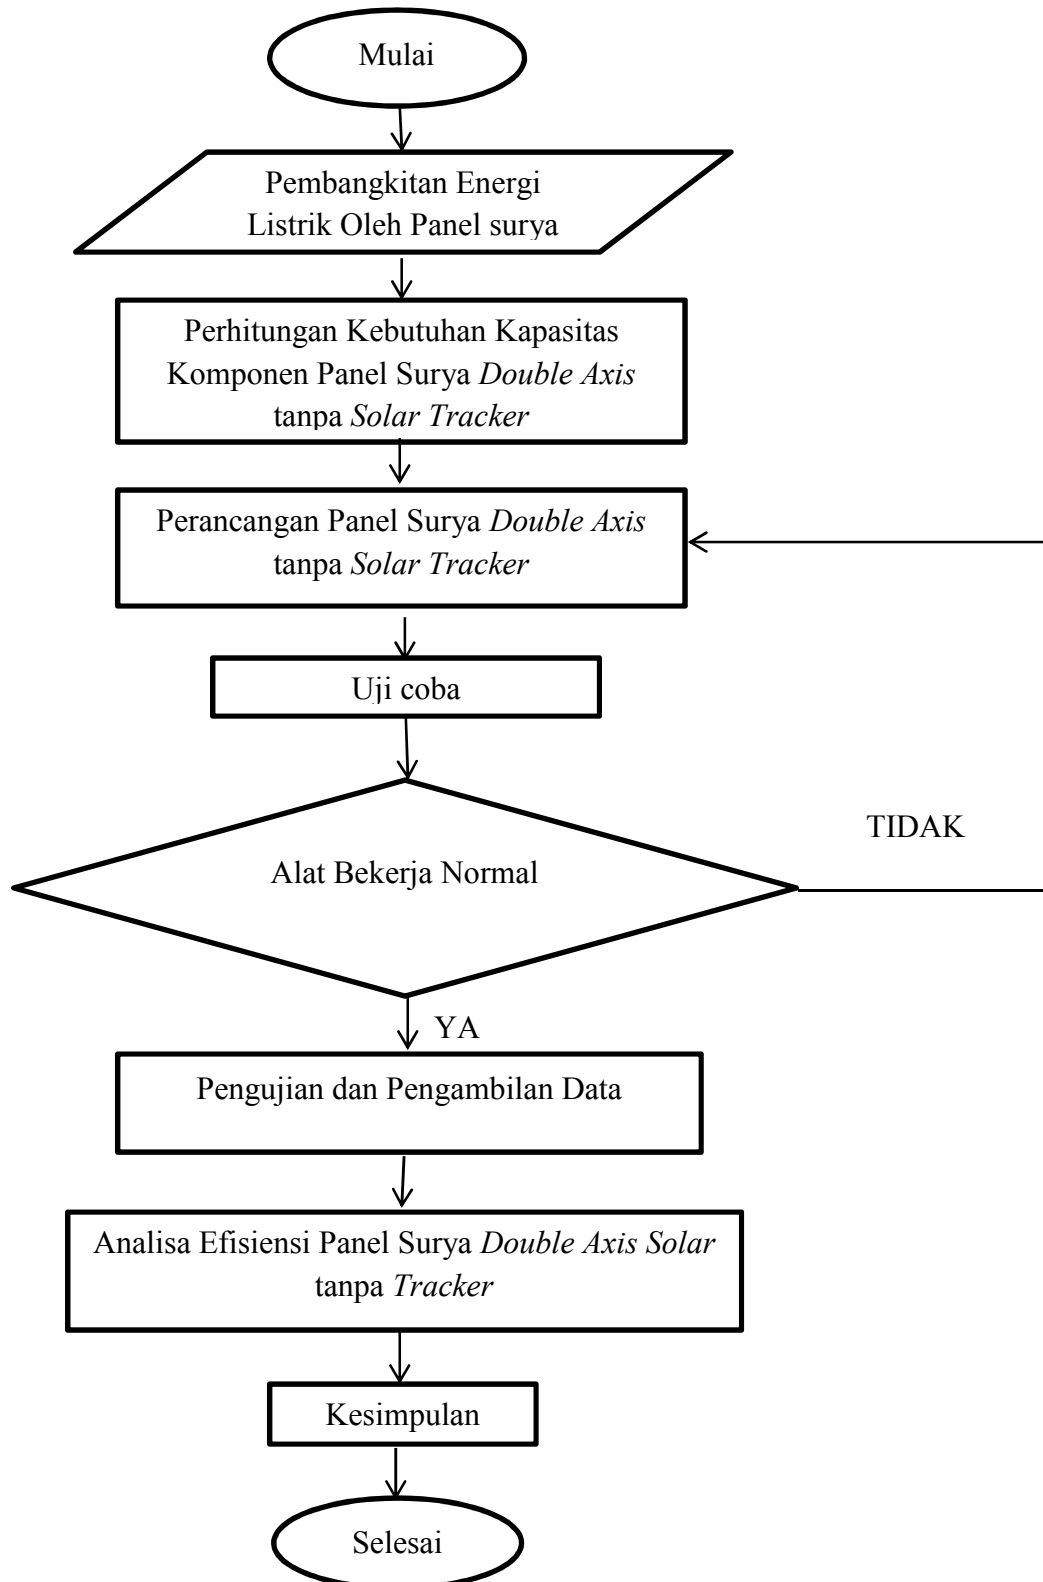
Mulai

Pembangkitan Energi Listrik Oleh Panel surya

Perhitungan Kebutuhan Kapasitas Komponen Panel Surya *Double Axis* tanpa *Solar Tracker*

Perancangan Panel Surya *Double Axis* tanpa *Solar Tracker*

Uji coba

TIDAK

Alat Bekerja Normal

YA

Pengujian dan Pengambilan Data

Analisa Efisiensi Panel Surya *Double Axis Solar* tanpa *Tracker*

Kesimpulan

Selesai